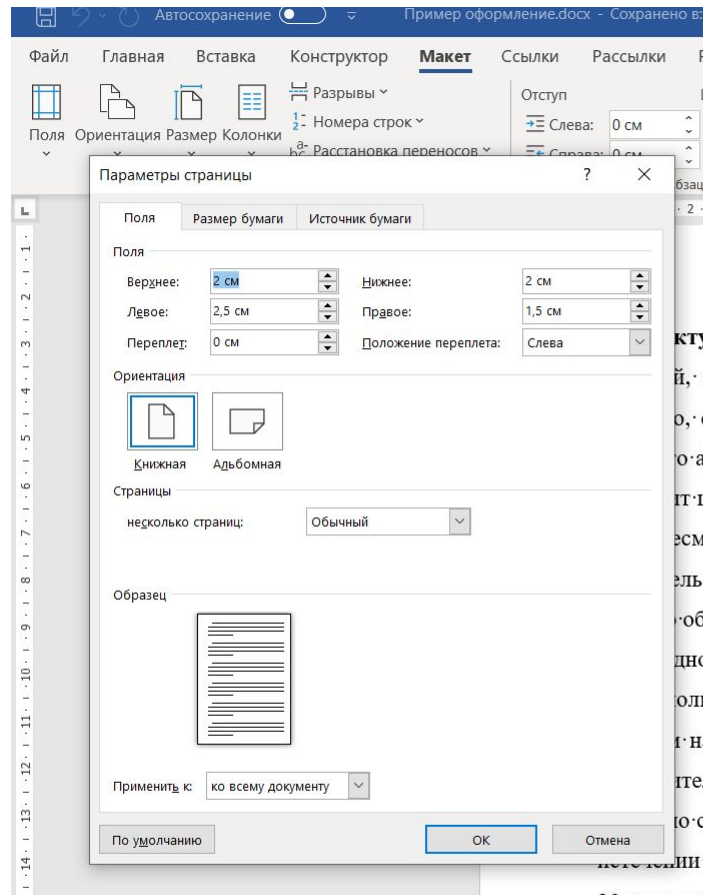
Автосохранение Пример оформление.docx - Сохранено в

Файл Главная Вставка Конструктор Макет Ссылки Рассылки

Поля Ориентация Размер Колонки

Разрывы

Номера строк

Расстановка переносов

Отступ

Слева: 0 см

Справа: 0 см

Параметры страницы ? ✕

Поля Размер бумаги Источник бумаги

Поля

Верхнее: 2 см

Нижнее: 2 см

Левое: 2,5 см

Правое: 1,5 см

Переплет: 0 см

Положение переплета: Слева

Ориентация

Книжная Альбомная

Страницы

несколько страниц: Обычный

Образец

Применить к: ко всему документу

По умолчанию ОК Отмена